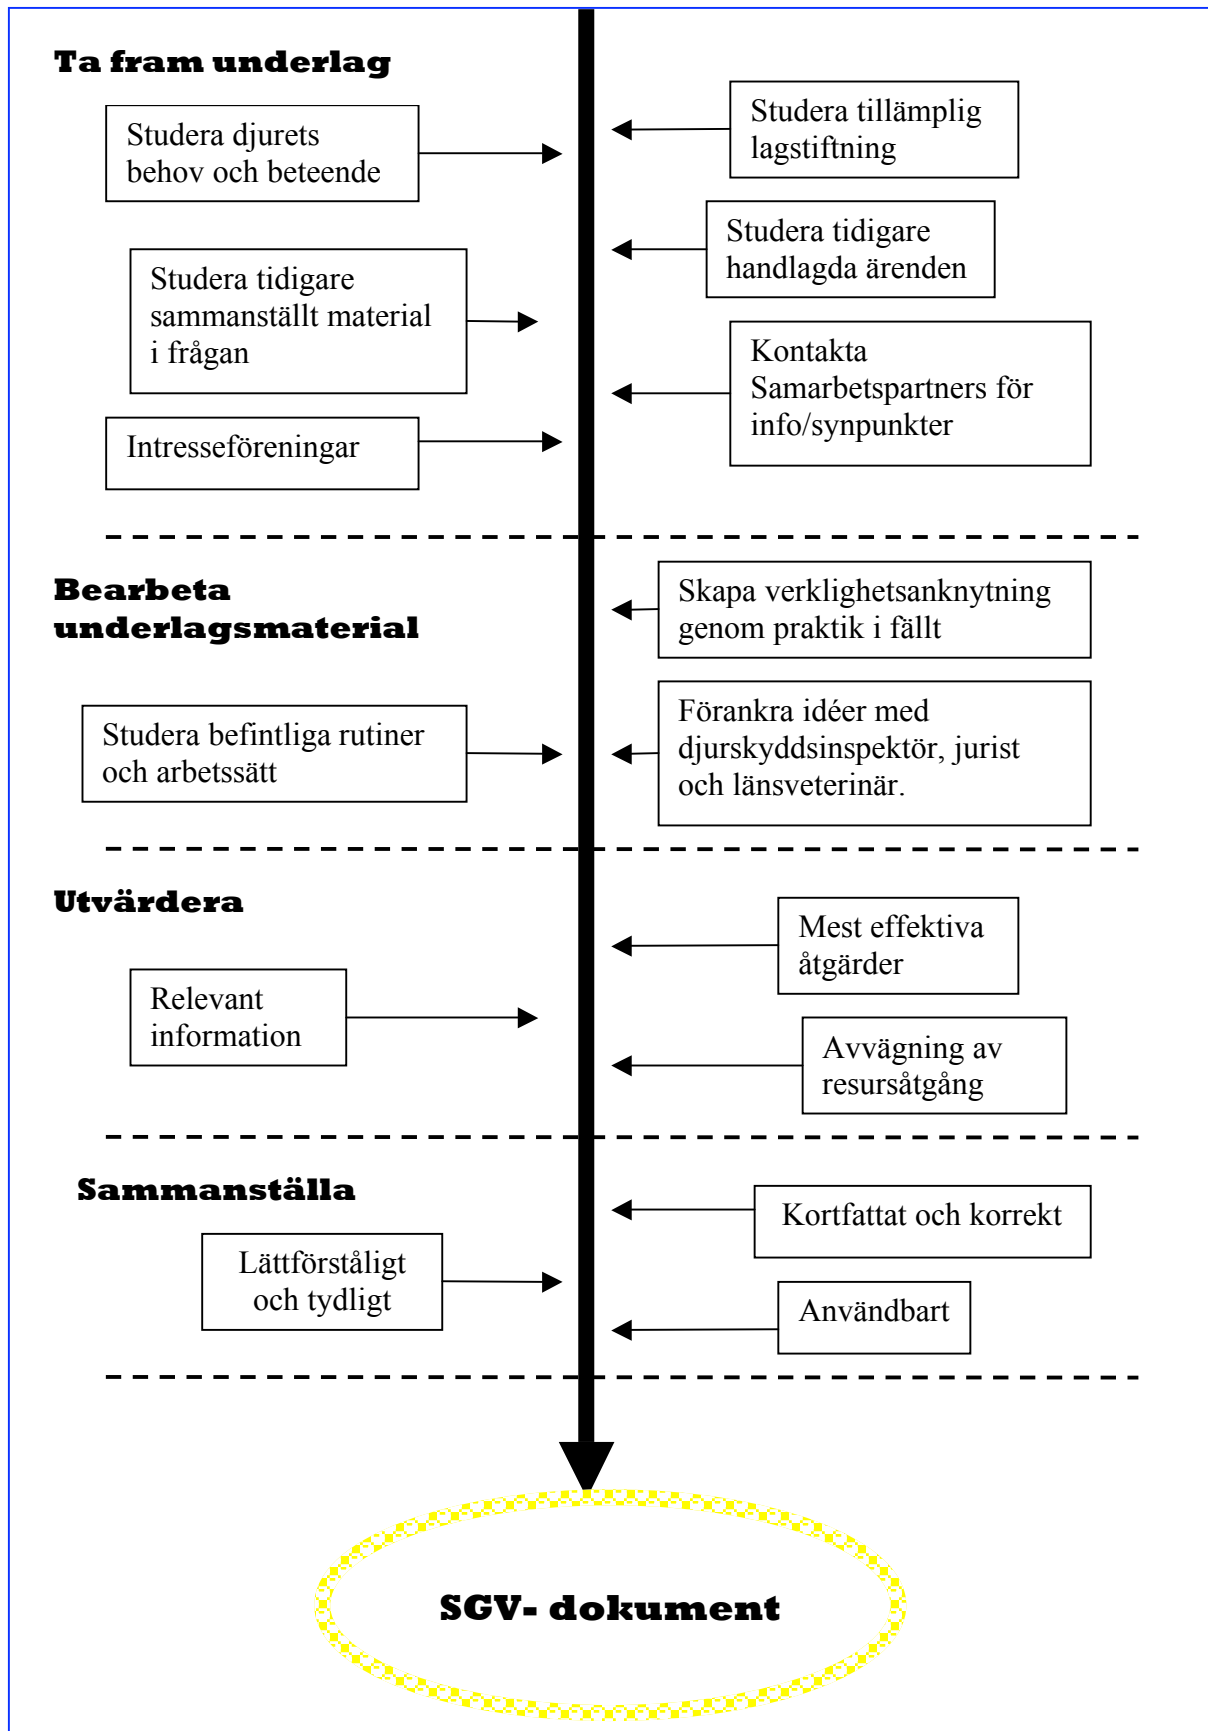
Ta fram underlag

Studera djurets behov och beteende

Studera tillämplig lagstiftning

Studera tidigare handlagda ärenden

Studera tidigare sammanställt material i frågan

Kontakta Samarbetspartners för info/synpunkter

Intresseföreningar

Bearbeta underlagsmaterial

Skapa verklighetsanknytning genom praktik i fället

Studera befintliga rutiner och arbetssätt

Förankra idéer med djurskyddsinspektör, jurist och länsveterinär.

Utvärdera

Mest effektiva åtgärder

Relevant information

Avvägning av resursåtgång

Sammanställa

Kortfattat och korrekt

Lättförståligt och tydligt

Användbart

SGV- dokument